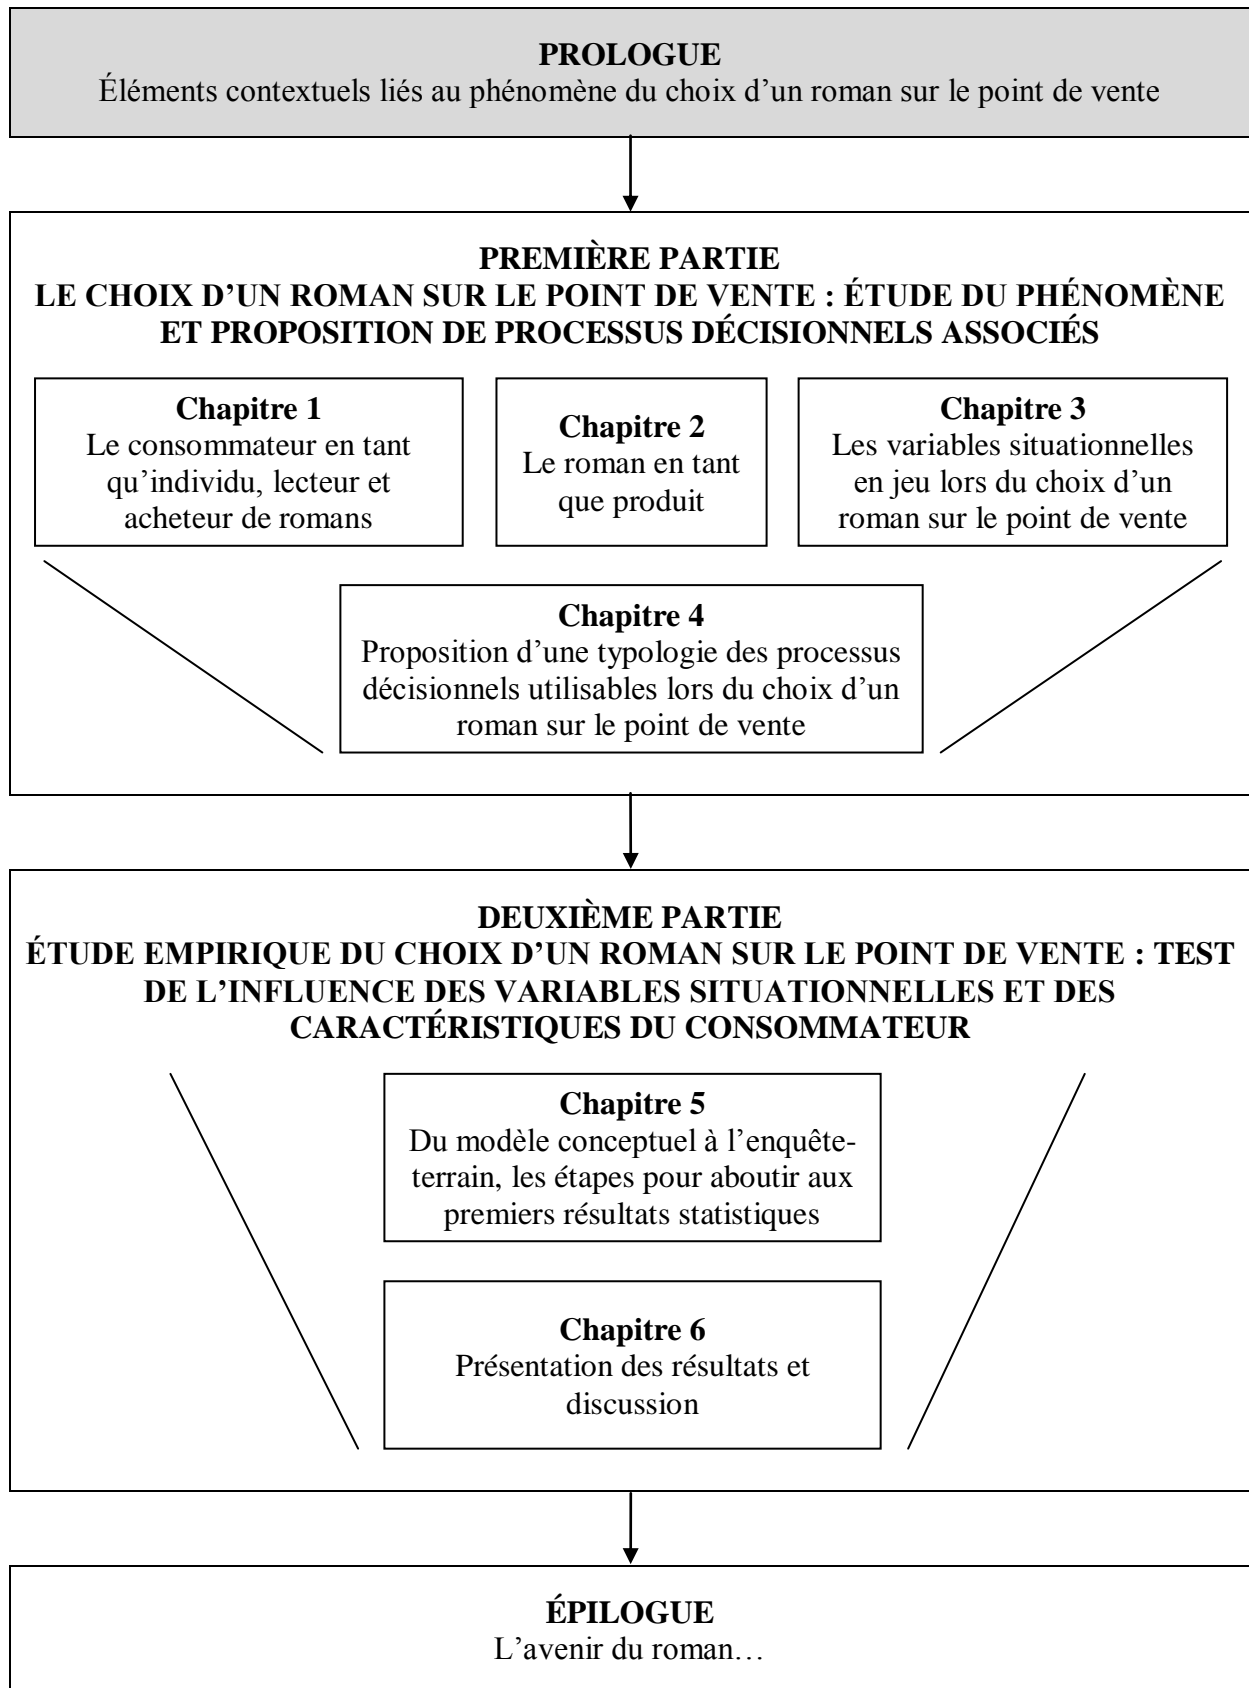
**PROLOGUE**
Éléments contextuels liés au phénomène du choix d'un roman sur le point de vente

**PREMIÈRE PARTIE**
**LE CHOIX D'UN ROMAN SUR LE POINT DE VENTE : ÉTUDE DU PHÉNOMÈNE ET PROPOSITION DE PROCESSUS DÉCISIONNELS ASSOCIÉS**

**Chapitre 1**
Le consommateur en tant qu'individu, lecteur et acheteur de romans

**Chapitre 2**
Le roman en tant que produit

**Chapitre 3**
Les variables situationnelles en jeu lors du choix d'un roman sur le point de vente

**Chapitre 4**
Proposition d'une typologie des processus décisionnels utilisables lors du choix d'un roman sur le point de vente

**DEUXIÈME PARTIE**
**ÉTUDE EMPIRIQUE DU CHOIX D'UN ROMAN SUR LE POINT DE VENTE : TEST DE L'INFLUENCE DES VARIABLES SITUATIONNELLES ET DES CARACTÉRISTIQUES DU CONSOMMATEUR**

**Chapitre 5**
Du modèle conceptuel à l'enquête-terrain, les étapes pour aboutir aux premiers résultats statistiques

**Chapitre 6**
Présentation des résultats et discussion

**ÉPILOGUE**
L'avenir du roman…